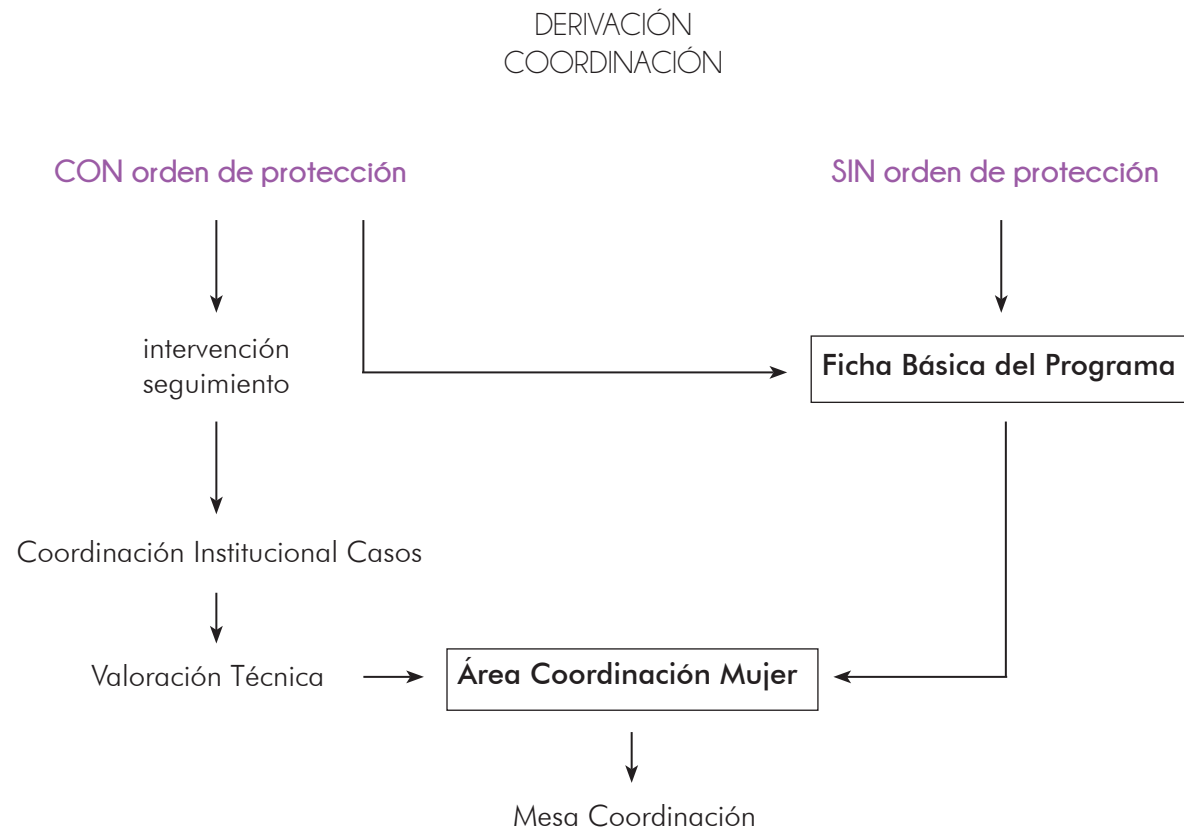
DERIVACIÓN
COORDINACIÓN

CON orden de protección

SIN orden de protección

intervención
seguimiento

Ficha Básica del Programa

Coordinación Institucional Casos

Valoración Técnica

Área Coordinación Mujer

Mesa Coordinación